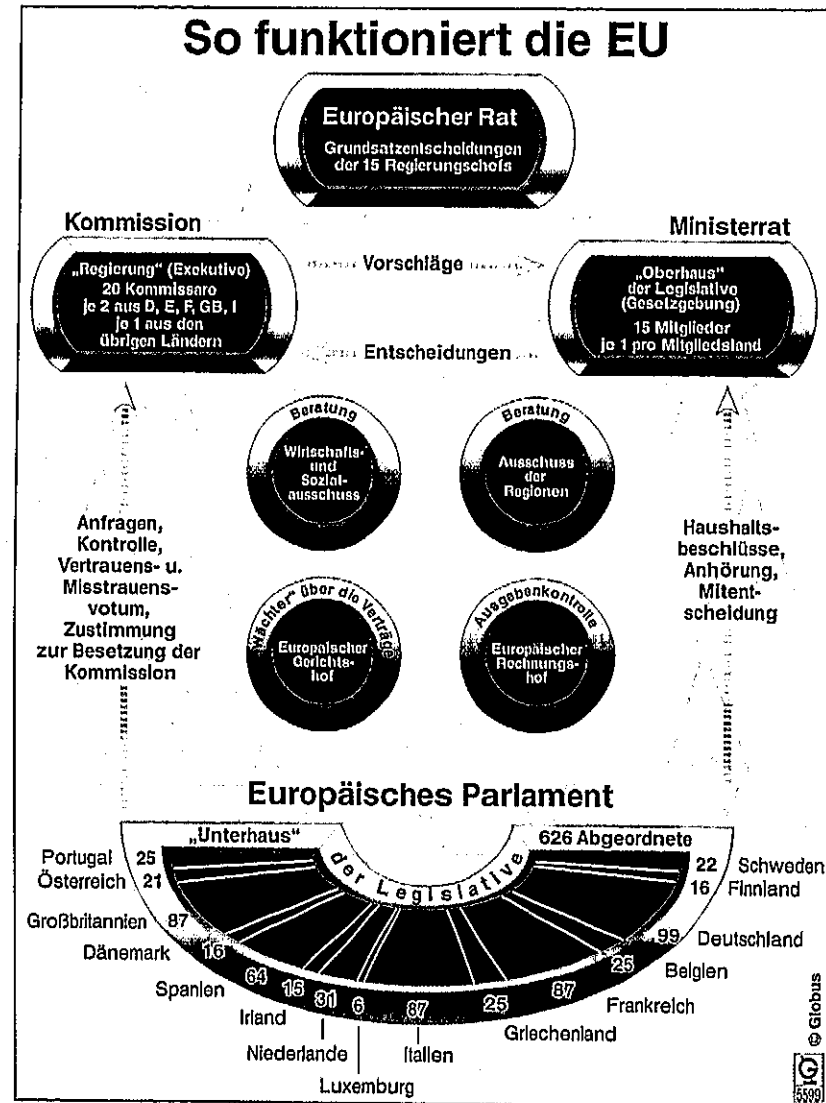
So funktioniert die EU

Europäischer Rat
Grundsatzentscheidungen der 15 Regierungschefs

Kommission
„Regierung" (Exekutive)
20 Kommissare
je 2 aus D, E, F, GB, I
je 1 aus den übrigen Ländern

Vorschläge

Entscheidungen

Ministerrat
„Oberhaus" der Legislative (Gesetzgebung)
15 Mitglieder
je 1 pro Mitgliedsland

Beratung
Wirtschafts- und Sozialausschuss

Beratung
Ausschuss der Regionen

Wächter über die Verträge
Europäischer Gerichtshof

Ausgabenkontrolle
Europäischer Rechnungshof

Anfragen, Kontrolle, Vertrauens- u. Misstrauensvotum, Zustimmung zur Besetzung der Kommission

Haushaltsbeschlüsse, Anhörung, Mitentscheidung

Europäisches Parlament
„Unterhaus"
der Legislative
626 Abgeordnete

Portugal 25
Österreich 21
Großbritannien 87
Dänemark 16
Spanien 64
Irland 15
31
Niederlande
6
Luxemburg
87
Italien
25
Griechenland
87
Frankreich
25
Belgien
99
Deutschland
16
Finnland
22
Schweden

© Globus
G
5599